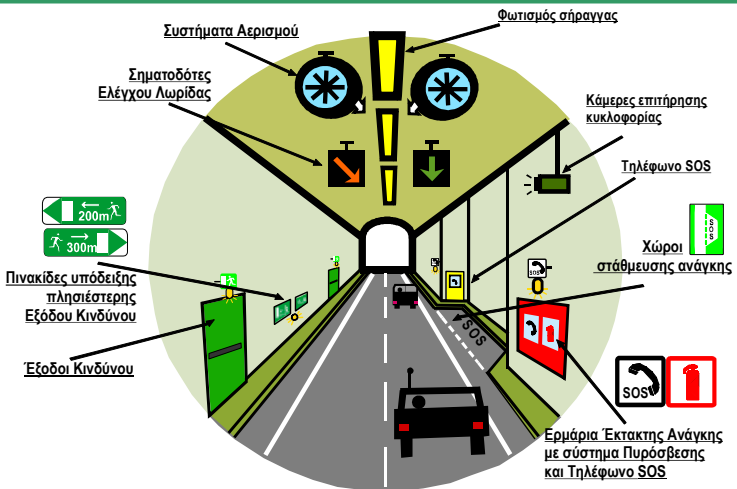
Συστήματα Αερισμού

Φωτισμός σήραγγας

Σηματοδότες Ελέγχου Λωρίδας

Κάμερες επιτήρησης κυκλοφορίας

Τηλέφωνο SOS

200m

300m

SOS

Χώροι στάθμευσης ανάγκης

Πινακίδες υπόδειξης πλησιέστερης Εξόδου Κινδύνου

SOS

Έξοδοι Κινδύνου

SOS

Ερμάρια Έκτακτης Ανάγκης με σύστημα Πυρόσβεσης και Τηλέφωνο SOS